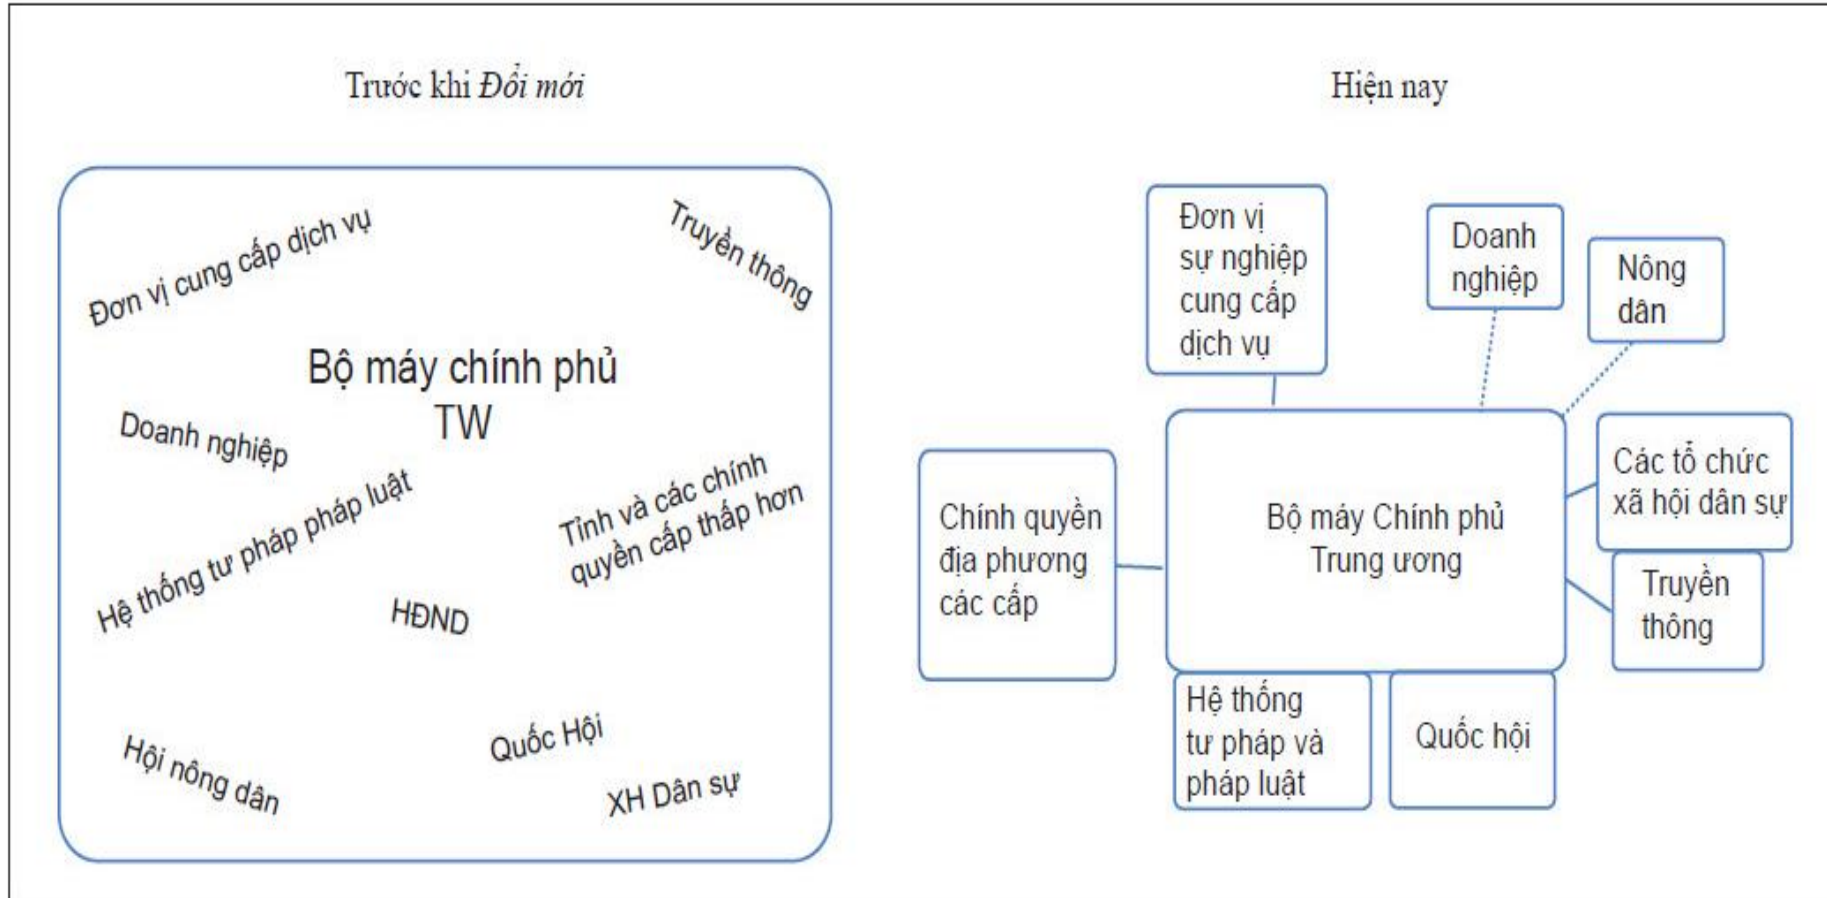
Trước khi *Đổi mới*

Hiện nay

Đơn vị cung cấp dịch vụ

Truyền thông

Bộ máy chính phủ TW

Doanh nghiệp

Hệ thống tư pháp pháp luật

Tỉnh và các chính quyền cấp thấp hơn

HĐND

Hội nông dân

Quốc Hội

XH Dân sự

Đơn vị sự nghiệp cung cấp dịch vụ

Doanh nghiệp

Nông dân

Chính quyền địa phương các cấp

Bộ máy Chính phủ Trung ương

Các tổ chức xã hội dân sự

Truyền thông

Hệ thống tư pháp và pháp luật

Quốc hội